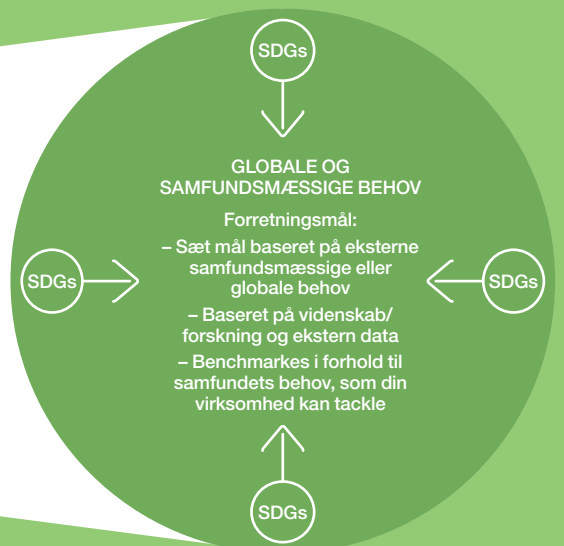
SDGs

GLOBALE OG SAMFUNDSMÆSSIGE BEHOV

Forretningsmål:

– Sæt mål baseret på eksterne samfundsmæssige eller globale behov

– Baseret på videnskab/ forskning og ekstern data

– Benchmarkes i forhold til samfundets behov, som din virksomhed kan tackle

SDGs

SDGs

SDGs